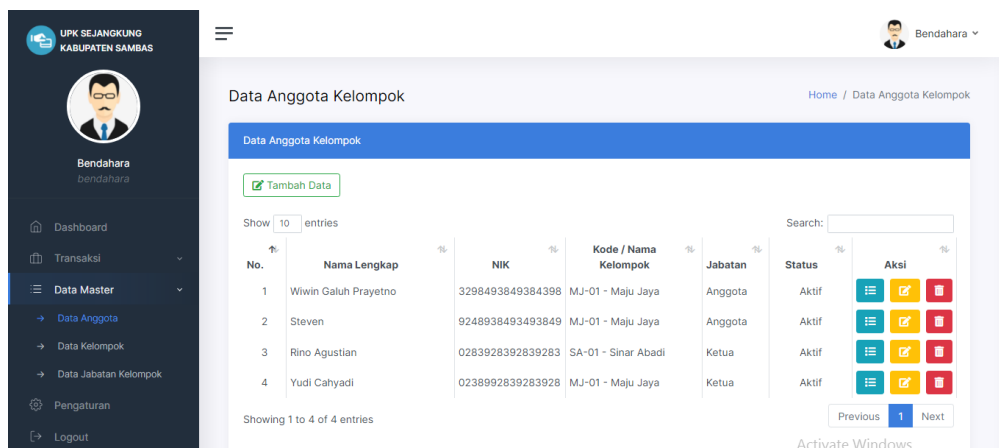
UPK SEJANGKUNG
KABUPATEN SAMBAS

Bendahara
bendahara

Dashboard
Transaksi
Data Master
→ Data Anggota
→ Data Kelompok
→ Data Jabatan Kelompok
Pengaturan
Logout

Bendahara

Data Anggota Kelompok

Home / Data Anggota Kelompok

Data Anggota Kelompok

Tambah Data

Show 10 entries

Search:

| No. | Nama Lengkap | NIK | Kode / Nama Kelompok | Jabatan | Status | Aksi |
|---|---|---|---|---|---|---|
| 1 | Wiwin Galuh Prayetno | 3298493849384398 | MJ-01 - Maju Jaya | Anggota | Aktif | |
| 2 | Steven | 9248938493493849 | MJ-01 - Maju Jaya | Anggota | Aktif | |
| 3 | Rino Agustian | 0283928392839283 | SA-01 - Sinar Abadi | Ketua | Aktif | |
| 4 | Yudi Cahyadi | 0238992839283928 | MJ-01 - Maju Jaya | Ketua | Aktif | |

Showing 1 to 4 of 4 entries

Previous 1 Next

Activate Windows